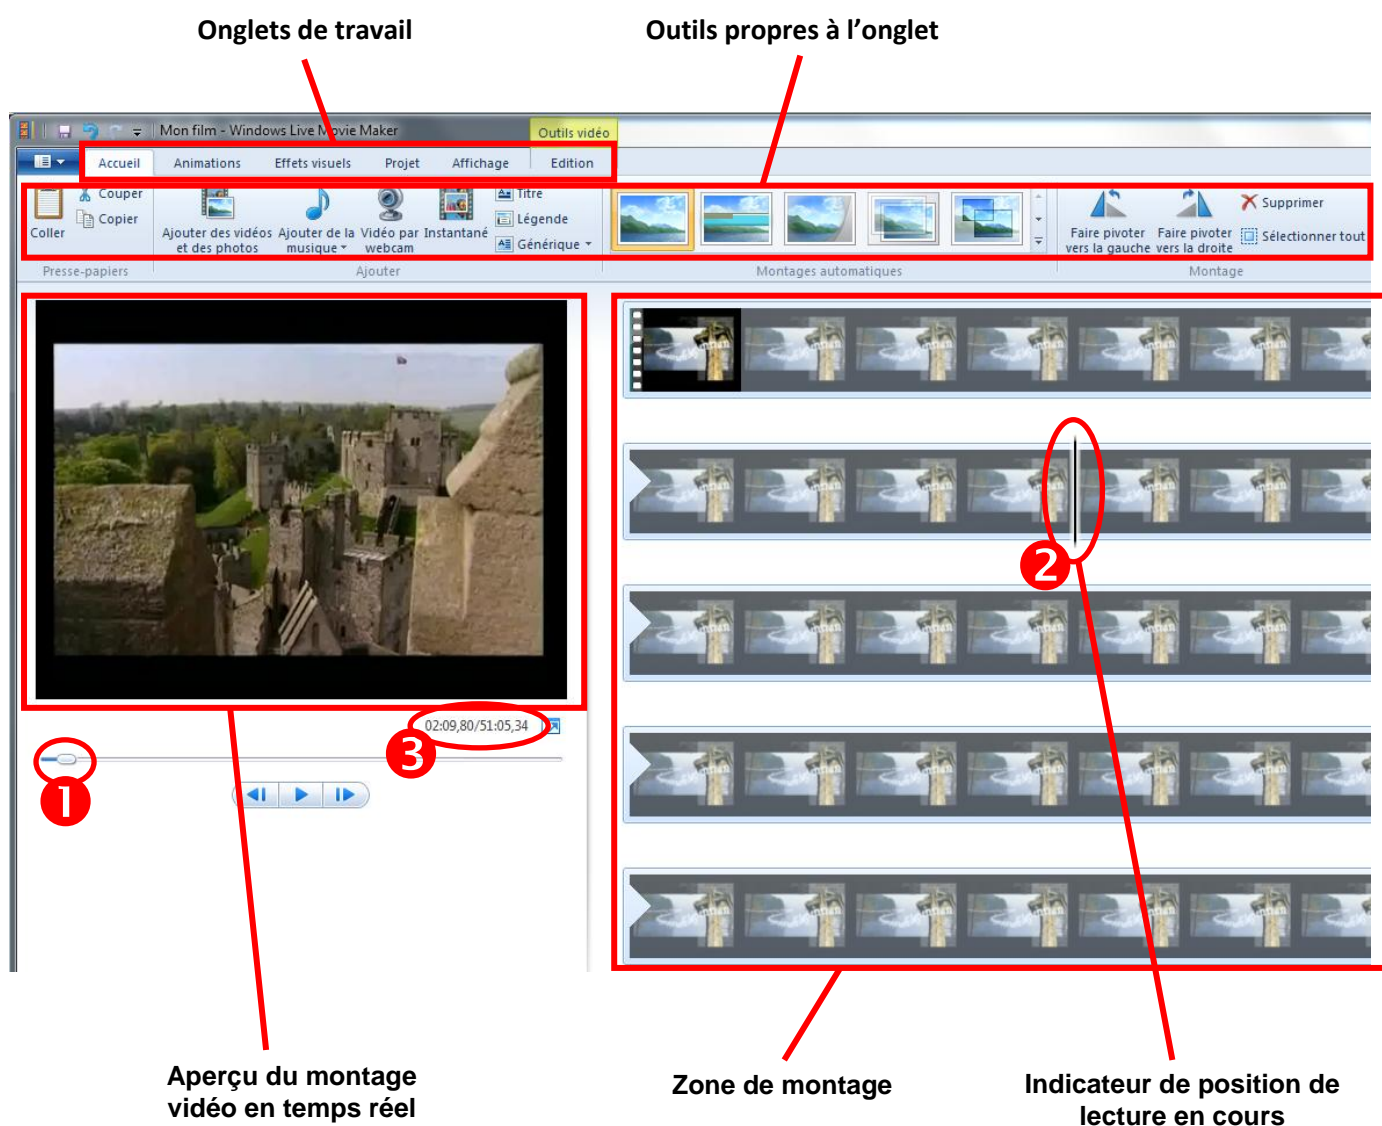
Onglets de travail

Outils propres à l'onglet

Mon film - Windows Live Movie Maker

Outils vidéo

Accueil

Animations

Effets visuels

Projet

Affichage

Edition

Couper

Copier

Coller

Ajouter des vidéos et des photos

Ajouter de la musique

Vidéo par webcam

Instantané

Titre

Légende

Générique

Faire pivoter vers la gauche

Faire pivoter vers la droite

Supprimer

Sélectionner tout

Presse-papiers

Ajouter

Montages automatiques

Montage

02:09,80/51:05,34

1

2

3

Aperçu du montage vidéo en temps réel

Zone de montage

Indicateur de position de lecture en cours